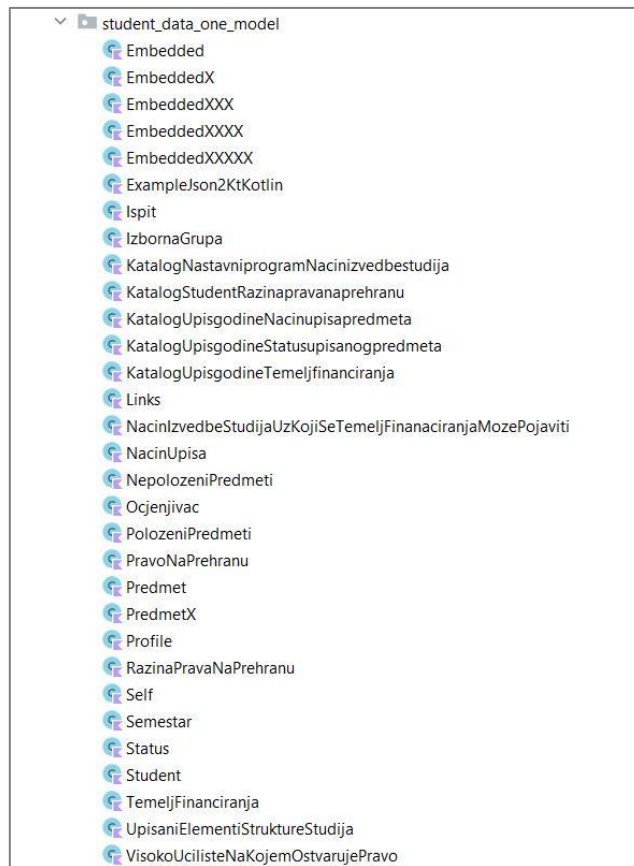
student_data_one_model
Embedded
EmbeddedX
EmbeddedXXX
EmbeddedXXXX
EmbeddedXXXXX
ExampleJson2KtKotlin
Ispit
IzbornaGrupa
KatalogNastavniprogramNacinizvedbestudija
KatalogStudentRazinapravanaprehranu
KatalogUpisgodineNacinupisapredmeta
KatalogUpisgodineStatusupisanogpredmeta
KatalogUpisgodineTemeljfinanciranja
Links
NacinIzvedbeStudijaUzKojiSeTemeljFinanaciranjaMozePojaviti
NacinUpisa
NepolozeniPredmeti
Ocjenjivac
PolozeniPredmeti
PravoNaPrehranu
Predmet
PredmetX
Profile
RazinaPravaNaPrehranu
Self
Semestar
Status
Student
TemeljFinanciranja
UpisaniElementiStruktureStudija
VisokoUcilisteNaKojemOstvarujePravo